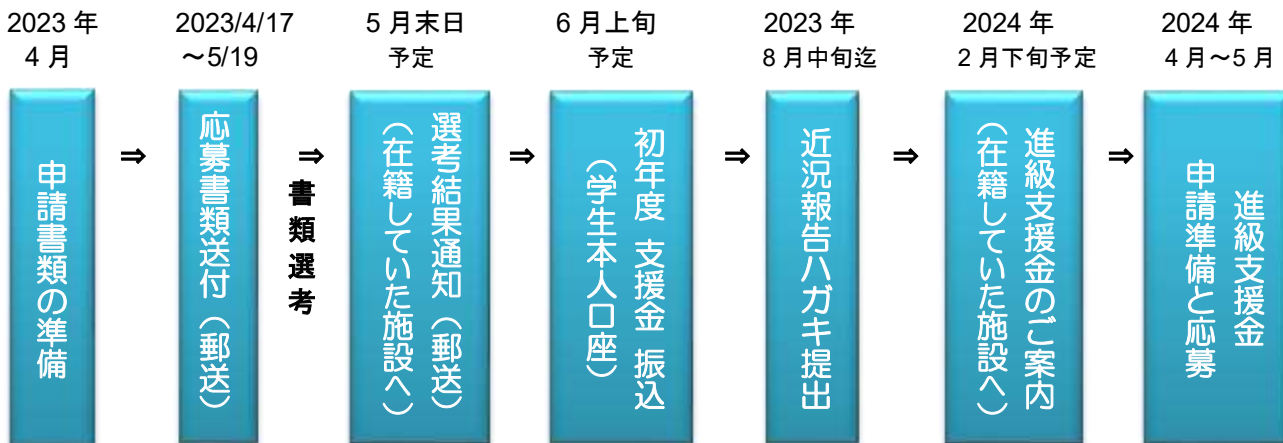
2023 年
4 月

申請書類の準備

⇒

2023/4/17
～5/19

応募書類送付（郵送）

⇒

書類選考

5 月末日
予定

選考結果通知（郵送）
（在籍していた施設へ）

⇒

6 月上旬
予定

初年度　支援金　振込
（学生本人口座）

⇒

2023 年
8 月中旬迄

近況報告ハガキ提出

⇒

2024 年
2 月下旬予定

進級支援金のご案内
（在籍していた施設へ）

⇒

2024 年
4 月～5 月

進級支援金
申請準備と応募